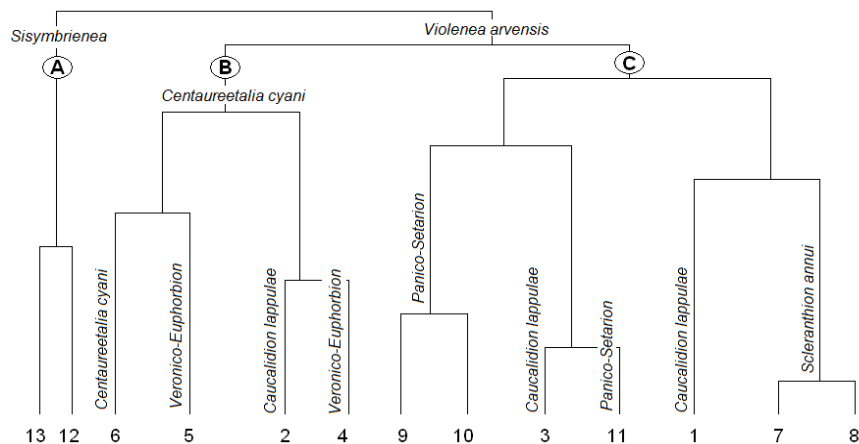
Sisymbrienea

Violenea arvensis

A

B

C

Centaureetalia cyani

Centaureetalia cyani

Veronico-Euphorbion

Caucalidion lappulae

Veronico-Euphorbion

Panico-Setarion

Caucalidion lappulae

Panico-Setarion

Caucalidion lappulae

Scleranthion annui

13 12 6 5 2 4 9 10 3 11 1 7 8